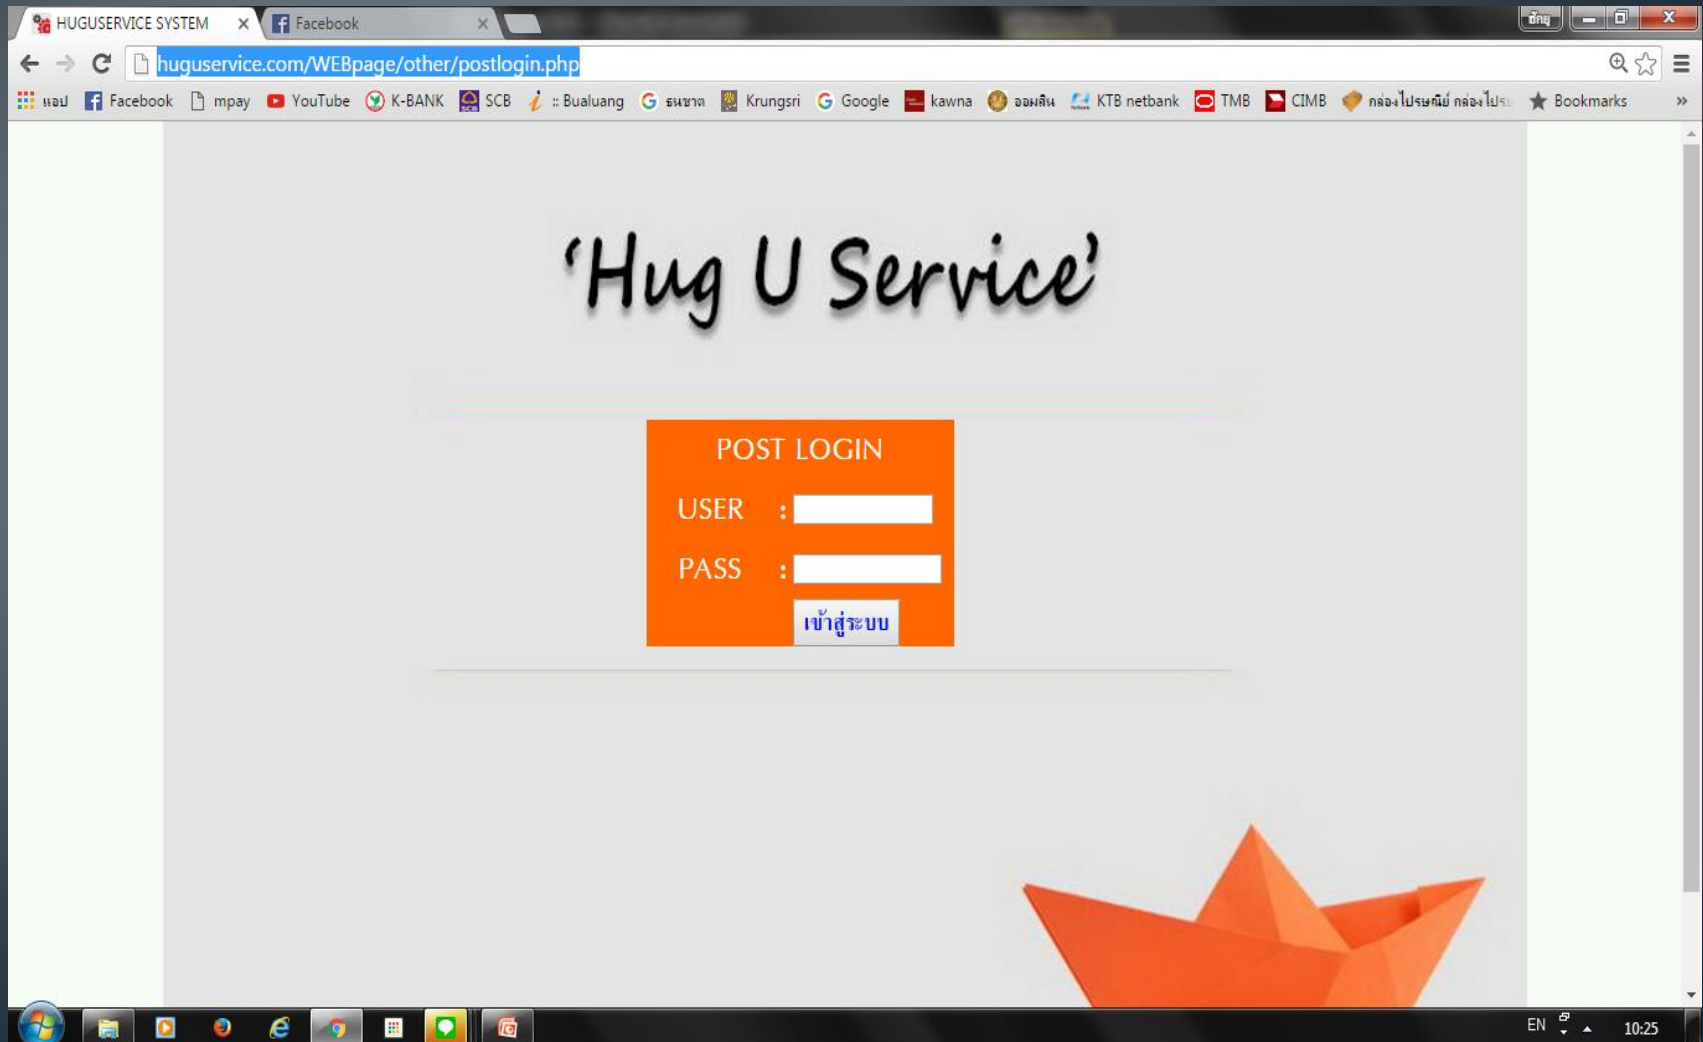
HUGUSERVICE SYSTEM
Facebook
huguservice.com/WEBpage/other/postlogin.php
แอป Facebook mpay YouTube K-BANK SCB :: Bualuang ธนชาต Krungsri Google kawna ออมสิน KTB netbank TMB CIMB กล่องไปรษณีย์ กล่องไปร Bookmarks

'Hug U Service'

POST LOGIN
USER :
PASS :
เข้าสู่ระบบ

EN 10:25